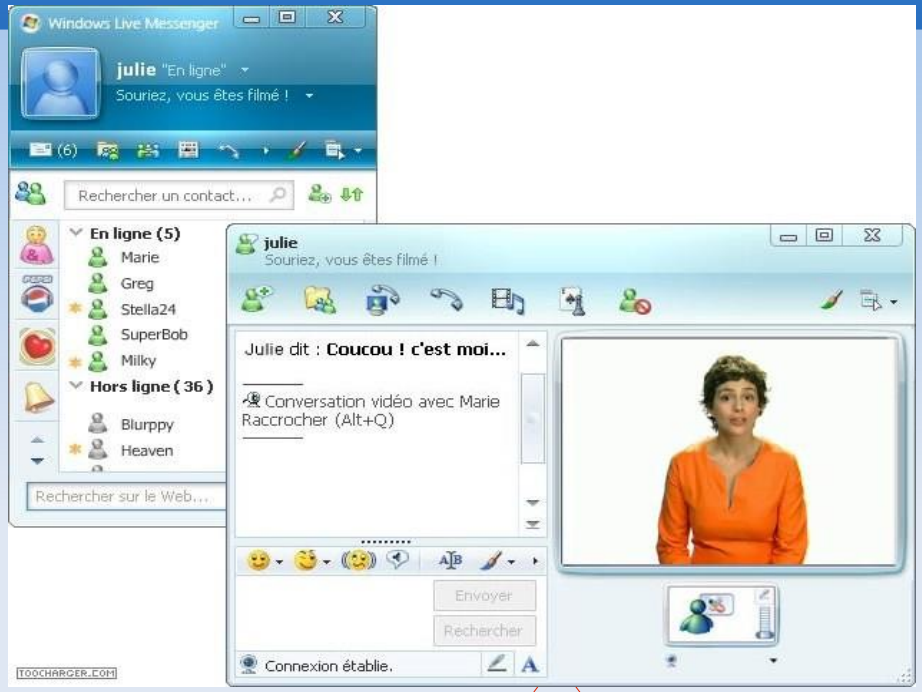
Windows Live Messenger

julie "En ligne"
Souriez, vous êtes filmé !

(6)

Rechercher un contact...

En ligne (5)
Marie
Greg
Stella24
SuperBob
Milky
Hors ligne ( 36 )
Blurppy
Heaven

Rechercher sur le Web...

TOOCHARGER.COM

julie
Souriez, vous êtes filmé !

Julie dit : Coucou ! c'est moi...

Conversation vidéo avec Marie
Raccrocher (Alt+Q)

Envoyer
Rechercher

Connexion établie.